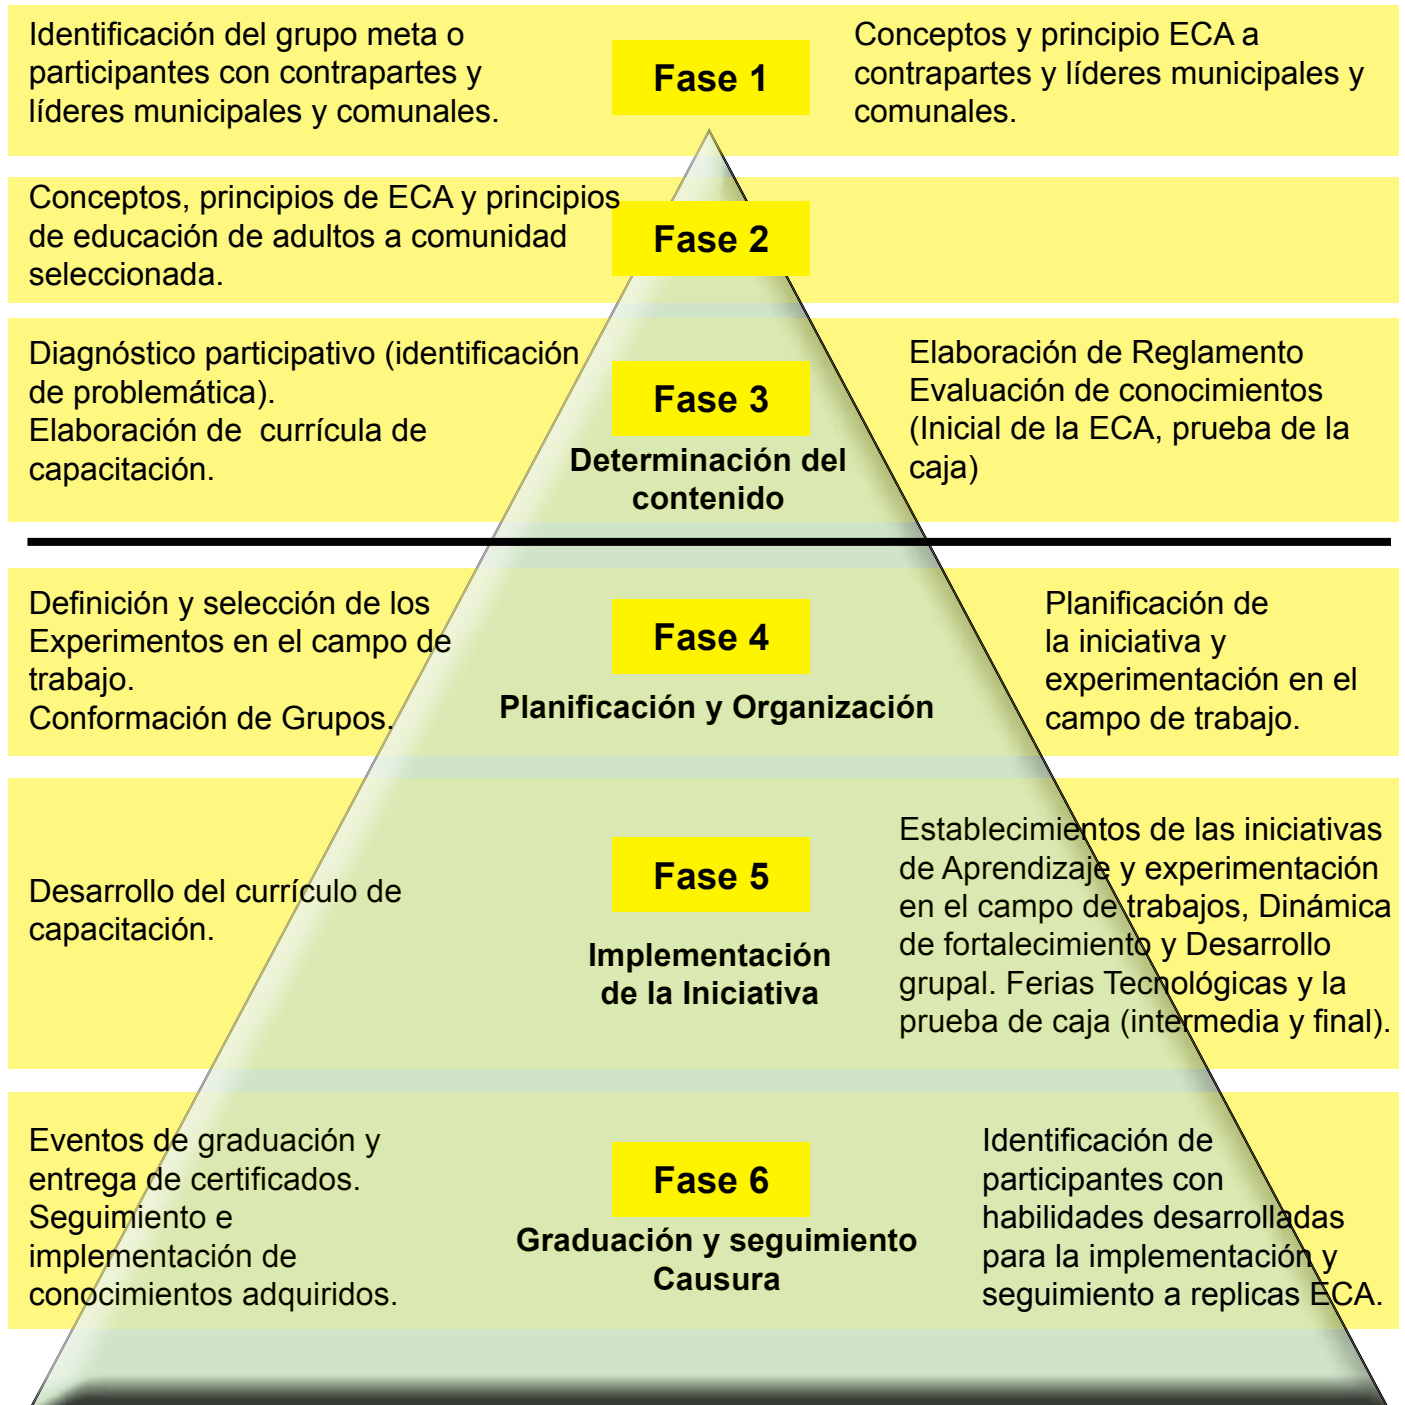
Identificación del grupo meta o participantes con contrapartes y líderes municipales y comunales.

Fase 1

Conceptos y principio ECA a contrapartes y líderes municipales y comunales.

Conceptos, principios de ECA y principios de educación de adultos a comunidad seleccionada.

Fase 2

Diagnóstico participativo (identificación de problemática).
Elaboración de currícula de capacitación.

Fase 3
Determinación del contenido

Elaboración de Reglamento
Evaluación de conocimientos (Inicial de la ECA, prueba de la caja)

Definición y selección de los Experimentos en el campo de trabajo.
Conformación de Grupos.

Fase 4
Planificación y Organización

Planificación de la iniciativa y experimentación en el campo de trabajo.

Desarrollo del currículo de capacitación.

Fase 5
Implementación de la Iniciativa

Establecimientos de las iniciativas de Aprendizaje y experimentación en el campo de trabajos, Dinámica de fortalecimiento y Desarrollo grupal. Ferias Tecnológicas y la prueba de caja (intermedia y final).

Eventos de graduación y entrega de certificados.
Seguimiento e implementación de conocimientos adquiridos.

Fase 6
Graduación y seguimiento
Causura

Identificación de participantes con habilidades desarrolladas para la implementación y seguimiento a replicas ECA.